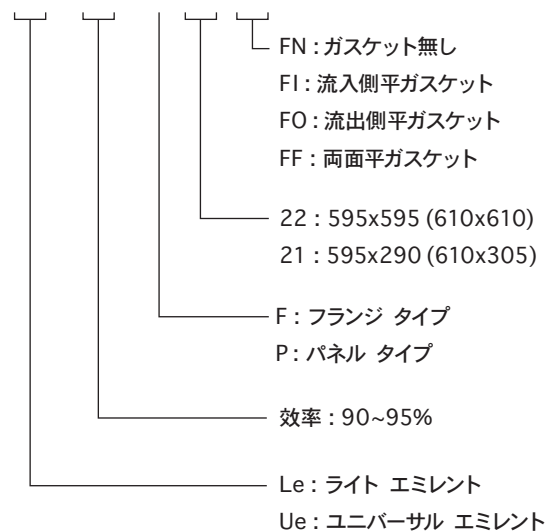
FN : ガスケット無し
FI : 流入側平ガスケット
FO : 流出側平ガスケット
FF : 両面平ガスケット

22 : 595x595 (610x610)
21 : 595x290 (610x305)

F : フランジ タイプ
P : パネル タイプ

効率 : 90~95%

Le : ライト エミレント
Ue : ユニバーサル エミレント